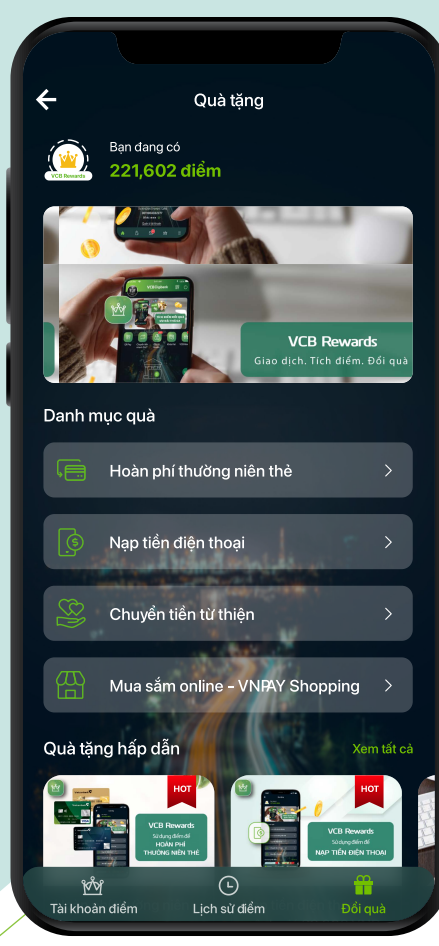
Quà tặng

VCB Rewards

Bạn đang có
221,602 điểm

VCB Rewards
Giao dịch. Tích điểm. Đổi quà

Danh mục quà

Hoàn phí thường niên thẻ

Nạp tiền điện thoại

Chuyển tiền từ thiện

Mua sắm online - VNPAY Shopping

Quà tặng hấp dẫn

Xem tất cả

HOT
VCB Rewards
Sử dụng điểm để
HOÀN PHÍ THƯỜNG NIÊN THẺ

HOT
VCB Rewards
Sử dụng điểm để
NẠP TIỀN ĐIỆN THOẠI

Tài khoản điểm

Lịch sử điểm

Đổi quà